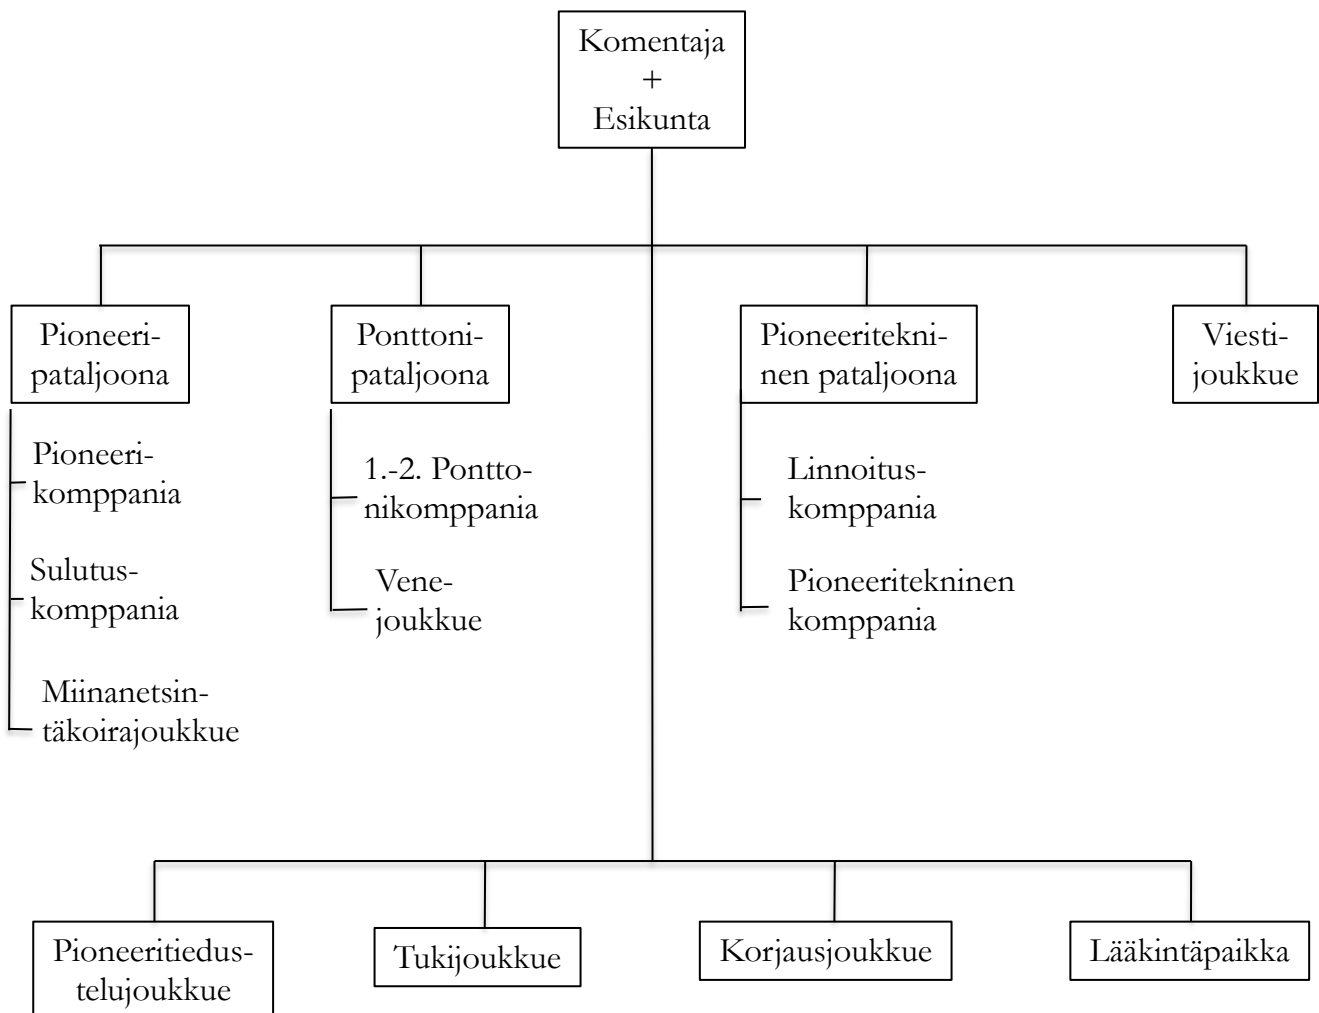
Komentaja
+
Esikunta

Pioneeripataljoona

Pioneerikomppania

Sulutuskomppania

Miinanetsintäkoirajoukkue

Ponttonipataljoona

1.-2. Ponttonikomppania

Venejoukkue

Pioneeritekninen pataljoona

Linnoituskomppania

Pioneeritekninen komppania

Viestijoukkue

Pioneeritiedustelujoukkue

Tukijoukkue

Korjausjoukkue

Lääkintäpaikka